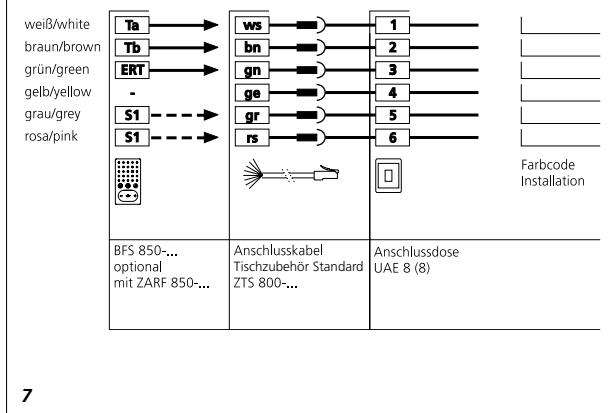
weiß/white
braun/brown
grün/green
gelb/yellow
grau/grey
rosa/pink

Ta
Tb
ERT
-
S1
S1

ws
bn
gn
ge
gr
rs

1
2
3
4
5
6

Farbcode Installation

BFS 850-... optional mit ZARF 850-...

Anschlusskabel Tischzubehör Standard ZTS 800-...

Anschlussdose UAE 8 (8)

7